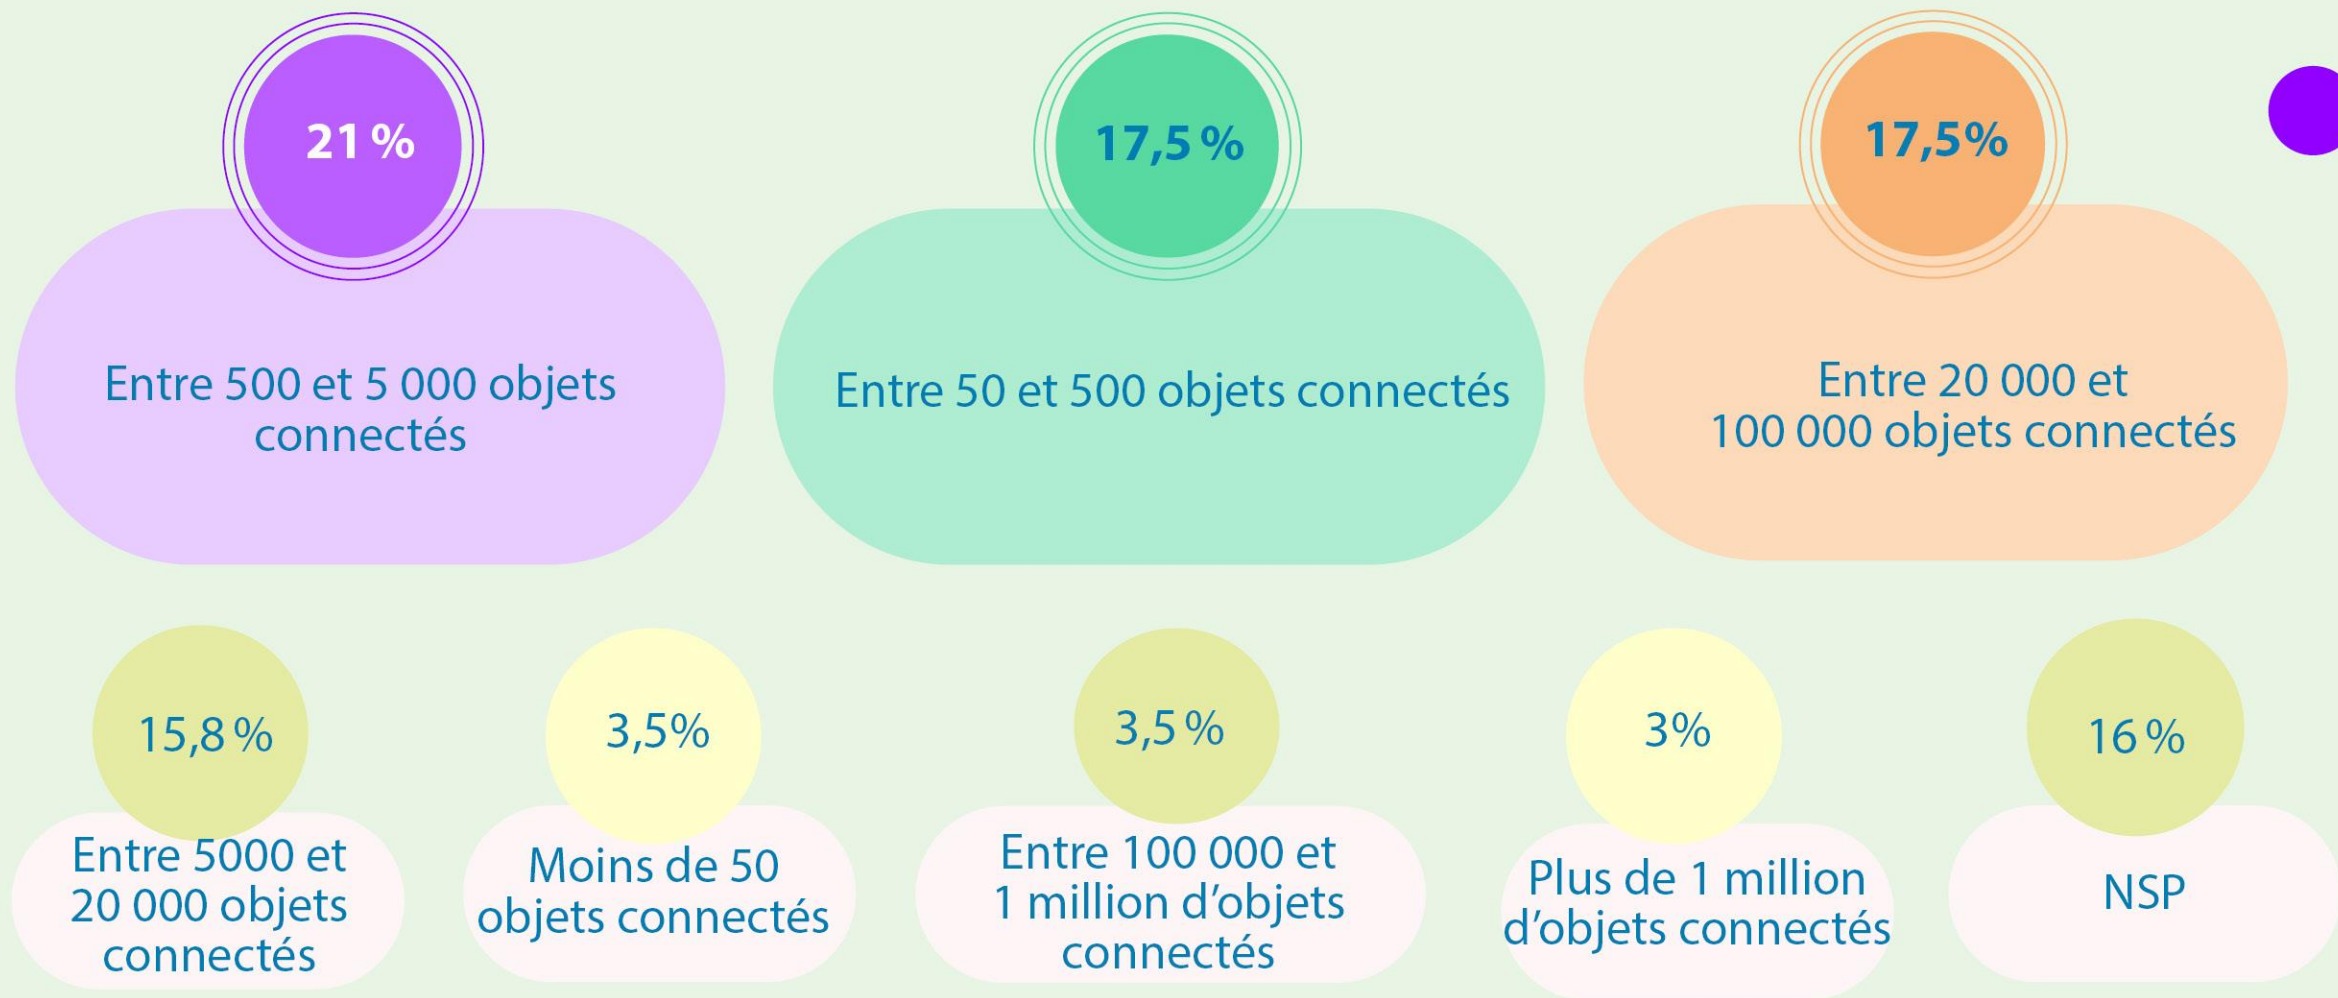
21 %

Entre 500 et 5 000 objets connectés

17,5 %

Entre 50 et 500 objets connectés

17,5%

Entre 20 000 et 100 000 objets connectés

15,8 %

Entre 5000 et 20 000 objets connectés

3,5%

Moins de 50 objets connectés

3,5 %

Entre 100 000 et 1 million d'objets connectés

3%

Plus de 1 million d'objets connectés

16 %

NSP